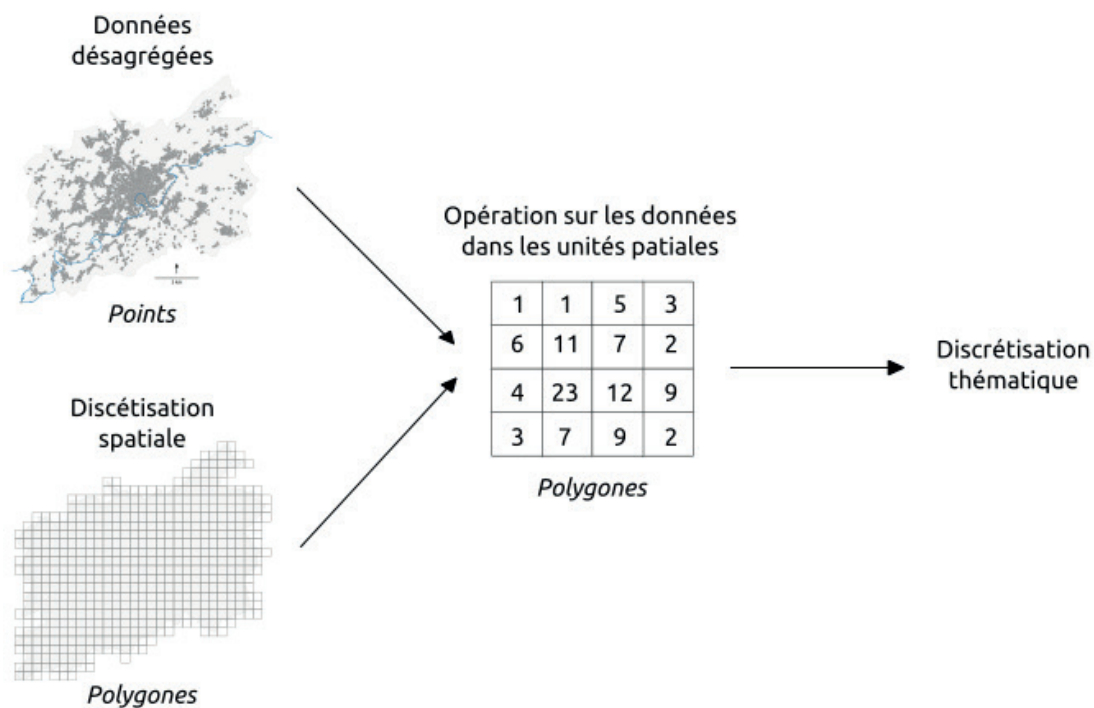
Données désagrégées

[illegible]

Points

Discétisation spatiale

Polygones

Opération sur les données dans les unités patiales

| 1 | 1 | 5 | 3 |
|---|---|---|---|
| 6 | 11 | 7 | 2 |
| 4 | 23 | 12 | 9 |
| 3 | 7 | 9 | 2 |

Polygones

Discrétisation thématique